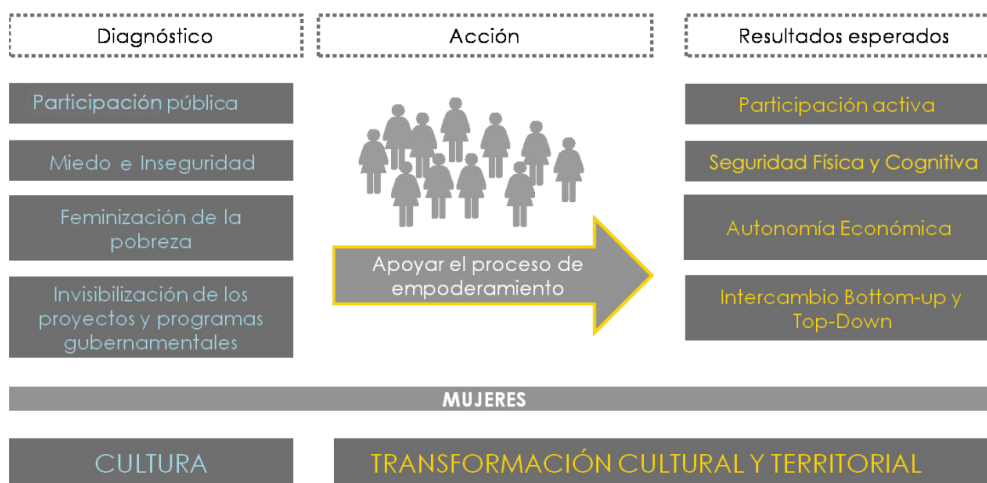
Diagnóstico

Acción

Resultados esperados

Participación pública

Miedo e Inseguridad

Feminización de la pobreza

Invisibilización de los proyectos y programas gubernamentales

Apoyar el proceso de empoderamiento

Participación activa

Seguridad Física y Cognitiva

Autonomía Económica

Intercambio Bottom-up y Top-Down

MUJERES

CULTURA

TRANSFORMACIÓN CULTURAL Y TERRITORIAL